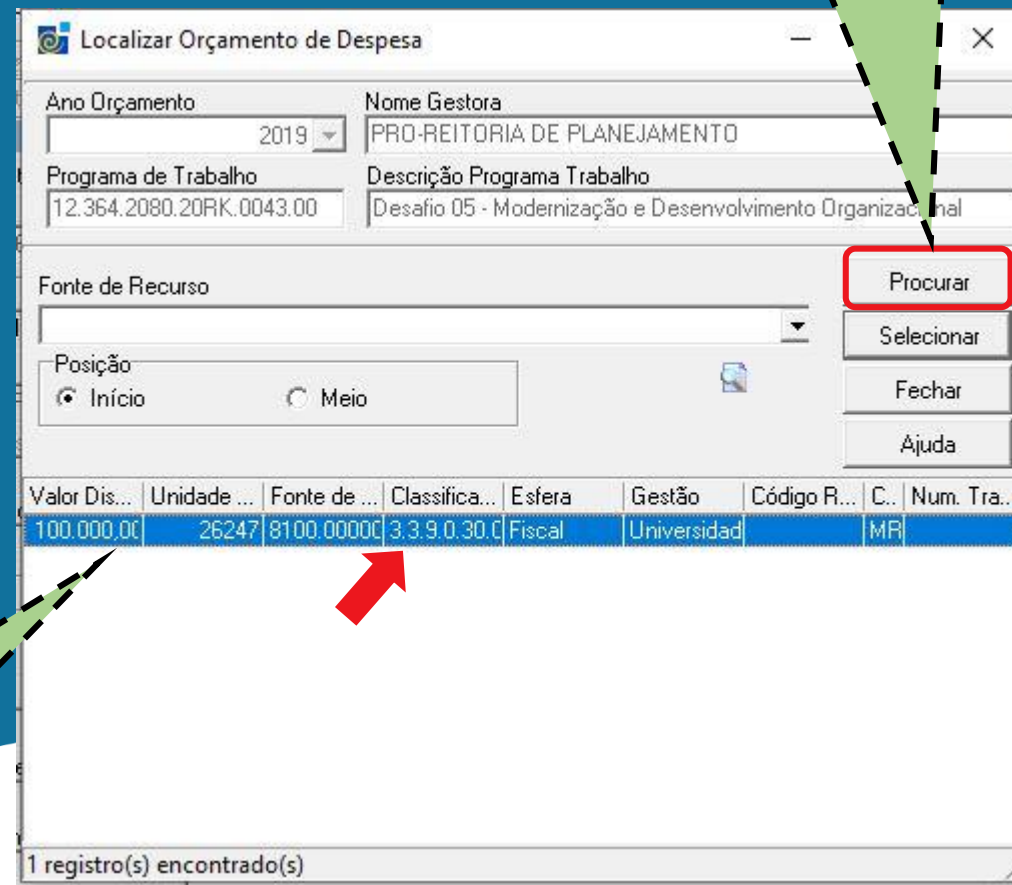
Localizar Orçamento de Despesa

Ano Orçamento
2019

Nome Gestora
PRO-REITORIA DE PLANEJAMENTO

Programa de Trabalho
12.364.2080.20RK.0043.00

Descrição Programa Trabalho
Desafio 05 - Modernização e Desenvolvimento Organizacional

Fonte de Recurso

Procurar
Selecionar
Fechar
Ajuda

Posição
Início
Meio

| Valor Dis... | Unidade ... | Fonte de ... | Classifica... | Esfera | Gestão | Código R... | C.. | Num. Tra... |
|---|---|---|---|---|---|---|---|---|
| 100.000,00 | 26247 | 8100.00000 | 3.3.9.0.30.0 | Fiscal | Universidad | | MR | |

1 registro(s) encontrado(s)